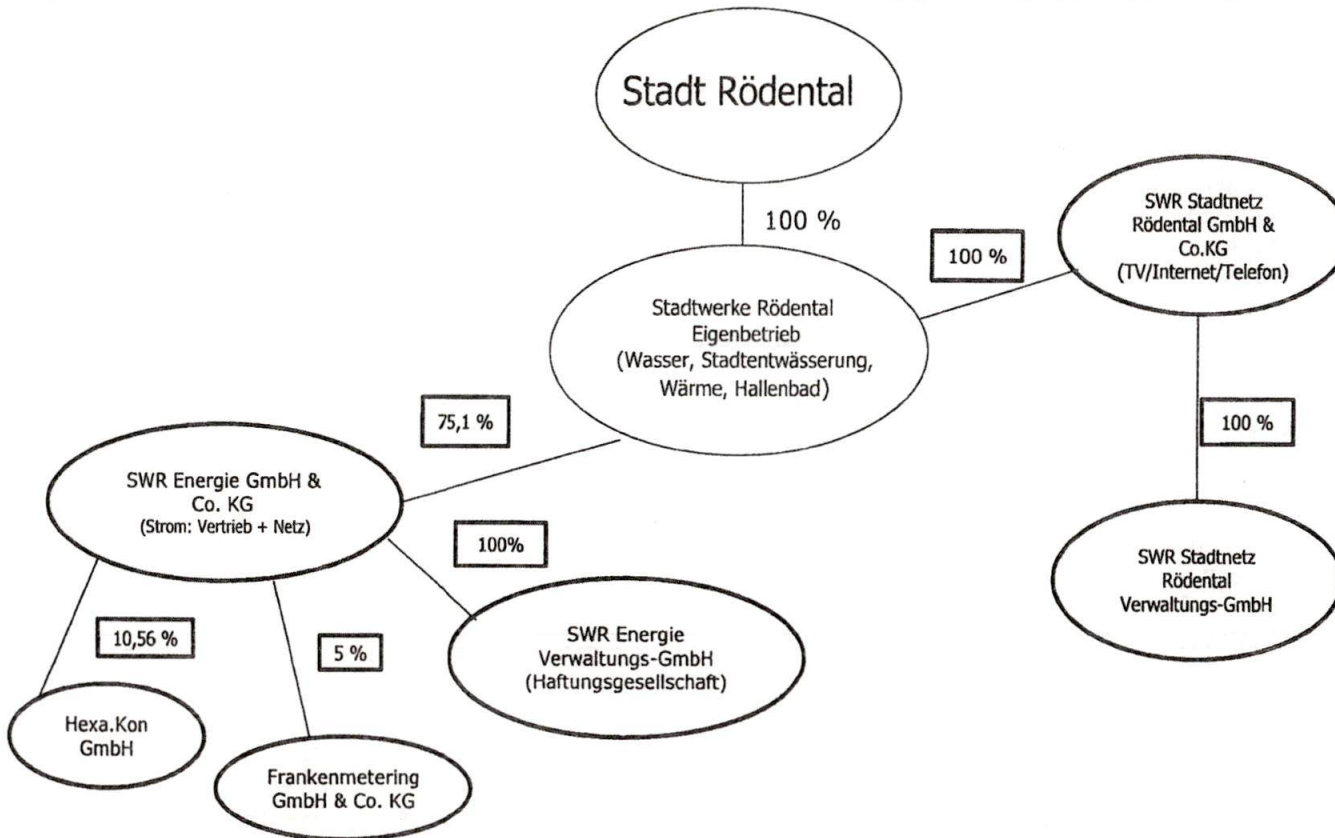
Stadt Rödental

100 %

Stadtwerke Rödental Eigenbetrieb (Wasser, Stadtentwässerung, Wärme, Hallenbad)

100 %

SWR Stadtnetz Rödental GmbH & Co.KG (TV/Internet/Telefon)

100 %

SWR Stadtnetz Rödental Verwaltungs-GmbH

75,1 %

SWR Energie GmbH & Co. KG (Strom: Vertrieb + Netz)

100%

SWR Energie Verwaltungs-GmbH (Haftungsgesellschaft)

10,56 %

Hexa.Kon GmbH

5 %

Frankenmetering GmbH & Co. KG